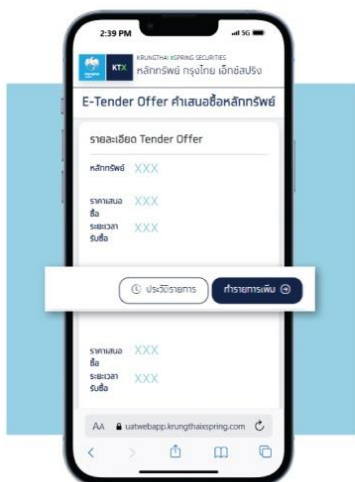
2:39 PM

5G

KTX

KRUNGTHAI XSPRING SECURITIES

หลักทรัพย์ กรุงไทย เอ็กซ์สปริง

E-Tender Offer คำเสนอซื้อหลักทรัพย์

รายละเอียด Tender Offer

หลักทรัพย์ XXX

ราคาเสนอซื้อ XXX

ระยะเวลารับซื้อ XXX

ประวัติรายการ

ทำรายการเพิ่ม

ราคาเสนอซื้อ XXX

ระยะเวลารับซื้อ XXX

AA uatwebapp.krungthaixspring.com